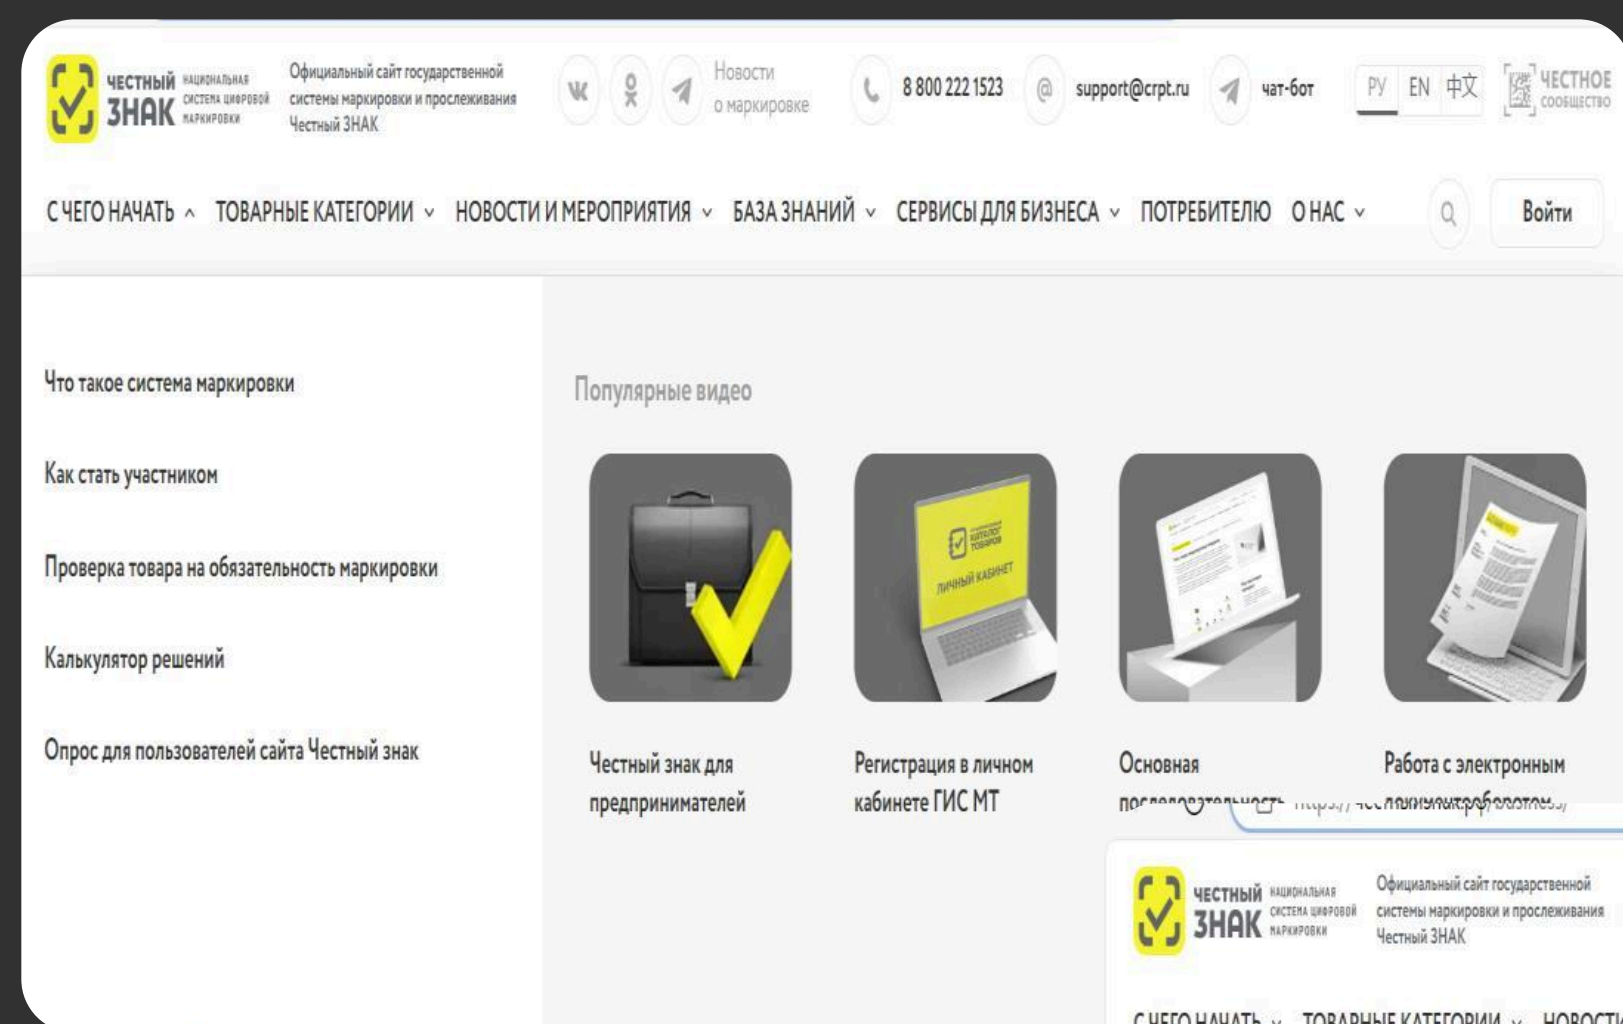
ЧЕСТНЫЙ ЗНАК НАЦИОНАЛЬНАЯ СИСТЕМА ЦИФРОВОЙ МАРКИРОВКИ

Официальный сайт государственной системы маркировки и прослеживания Честный ЗНАК

Новости о маркировке

8 800 222 1523

support@crpt.ru

чат-бот

РУ EN 中文

ЧЕСТНОЕ СООБЩЕСТВО

С ЧЕГО НАЧАТЬ ТОВАРНЫЕ КАТЕГОРИИ НОВОСТИ И МЕРОПРИЯТИЯ БАЗА ЗНАНИЙ СЕРВИСЫ ДЛЯ БИЗНЕСА ПОТРЕБИТЕЛЮ О НАС

Войти

Что такое система маркировки

Как стать участником

Проверка товара на обязательность маркировки

Калькулятор решений

Опрос для пользователей сайта Честный знак

Популярные видео

ЛИЧНЫЙ КАБИНЕТ

Честный знак для предпринимателей

Регистрация в личном кабинете ГИС МТ

Основная последовательность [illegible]

Работа с электронным документооборотом

ЧЕСТНЫЙ ЗНАК НАЦИОНАЛЬНАЯ СИСТЕМА ЦИФРОВОЙ МАРКИРОВКИ

Официальный сайт государственной системы маркировки и прослеживания Честный ЗНАК

С ЧЕГО НАЧАТЬ ТОВАРНЫЕ КАТЕГОРИИ НОВОСТИ